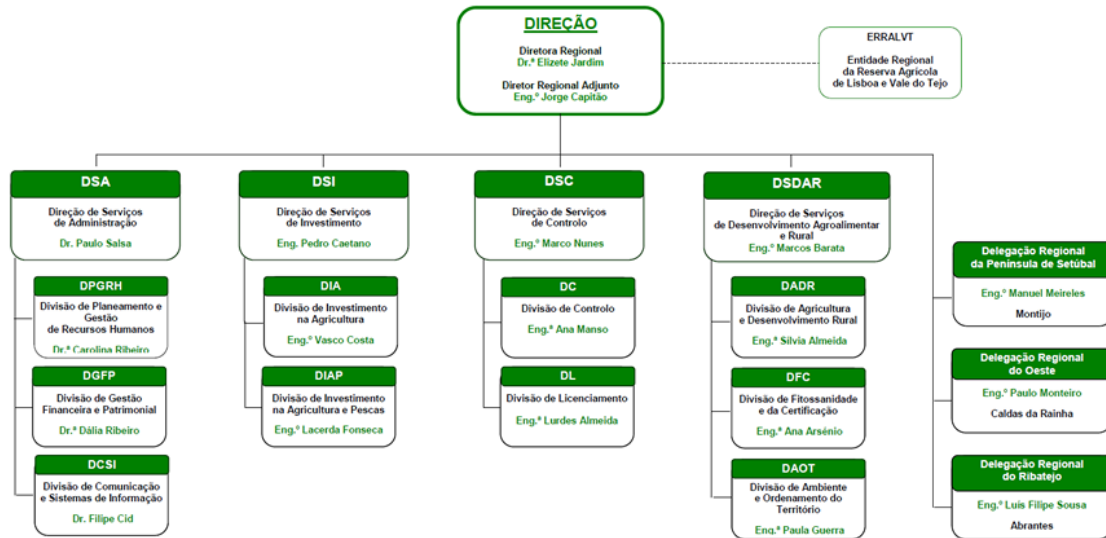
DIREÇÃO

Diretora Regional
Dr.ª Elizete Jardim

Diretor Regional Adjunto
Eng.º Jorge Capitão

ERRALVT

Entidade Regional da Reserva Agrícola de Lisboa e Vale do Tejo

DSA

Direção de Serviços de Administração

Dr. Paulo Salsa

DPGRH

Divisão de Planeamento e Gestão de Recursos Humanos

Dr.ª Carolina Ribeiro

DGFP

Divisão de Gestão Financeira e Patrimonial

Dr.ª Dália Ribeiro

DCSI

Divisão de Comunicação e Sistemas de Informação

Dr. Filipe Cid

DSI

Direção de Serviços de Investimento

Eng. Pedro Caetano

DIA

Divisão de Investimento na Agricultura

Eng.º Vasco Costa

DIAP

Divisão de Investimento na Agricultura e Pescas

Eng.º Lacerda Fonseca

DSC

Direção de Serviços de Controlo

Eng.º Marco Nunes

DC

Divisão de Controlo

Eng.ª Ana Manso

DL

Divisão de Licenciamento

Eng.ª Lurdes Almeida

DSDAR

Direção de Serviços de Desenvolvimento Agroalimentar e Rural

Eng.º Marcos Barata

DADR

Divisão de Agricultura e Desenvolvimento Rural

Eng.ª Sílvia Almeida

DFC

Divisão de Fitossanidade e da Certificação

Eng.ª Ana Arsénio

DAOT

Divisão de Ambiente e Ordenamento do Território

Eng.ª Paula Guerra

Delegação Regional da Península de Setúbal

Eng.º Manuel Meireles

Montijo

Delegação Regional do Oeste

Eng.º Paulo Monteiro

Caldas da Rainha

Delegação Regional do Ribatejo

Eng.º Luís Filipe Sousa

Abrantes